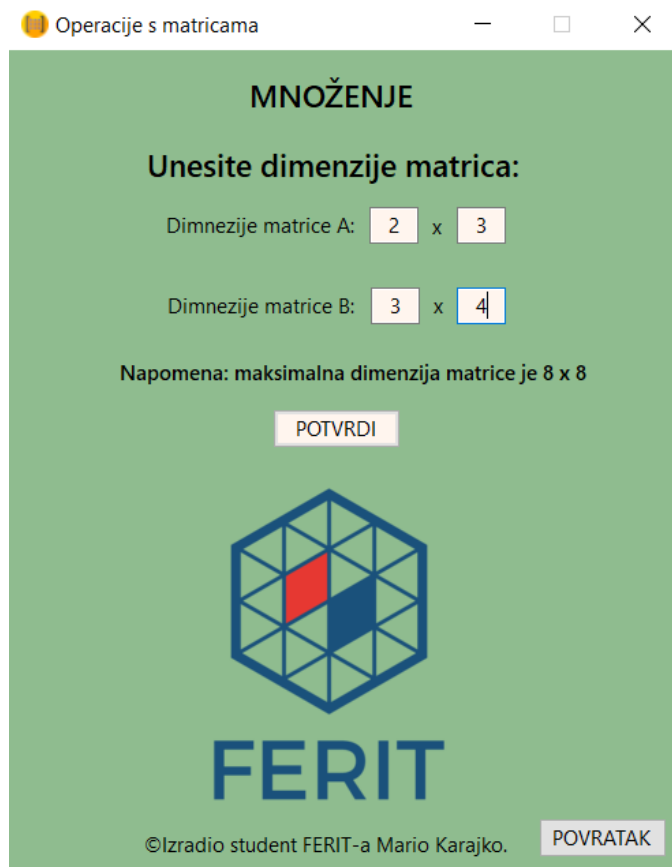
Operacije s matricama

MNOŽENJE

Unesite dimenzije matrica:

Dimnezije matrice A: 2 x 3

Dimnezije matrice B: 3 x 4

Napomena: maksimalna dimenzija matrice je 8 x 8

POTVRDI

FERIT

©Izradio student FERIT-a Mario Karajko.

POVRATAK